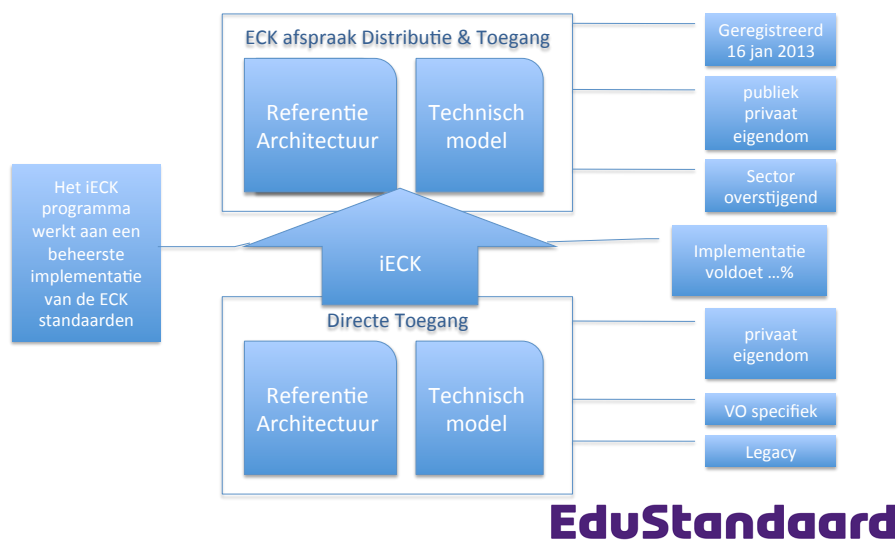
ECK afspraak Distributie & Toegang

Referentie Architectuur

Technisch model

Geregistreerd 16 jan 2013

publiek privaat eigendom

Sector overstijgend

Het iECK programma werkt aan een beheerste implementatie van de ECK standaarden

iECK

Implementatie voldoet …%

Directe Toegang

Referentie Architectuur

Technisch model

privaat eigendom

VO specifiek

Legacy

EduStandaard